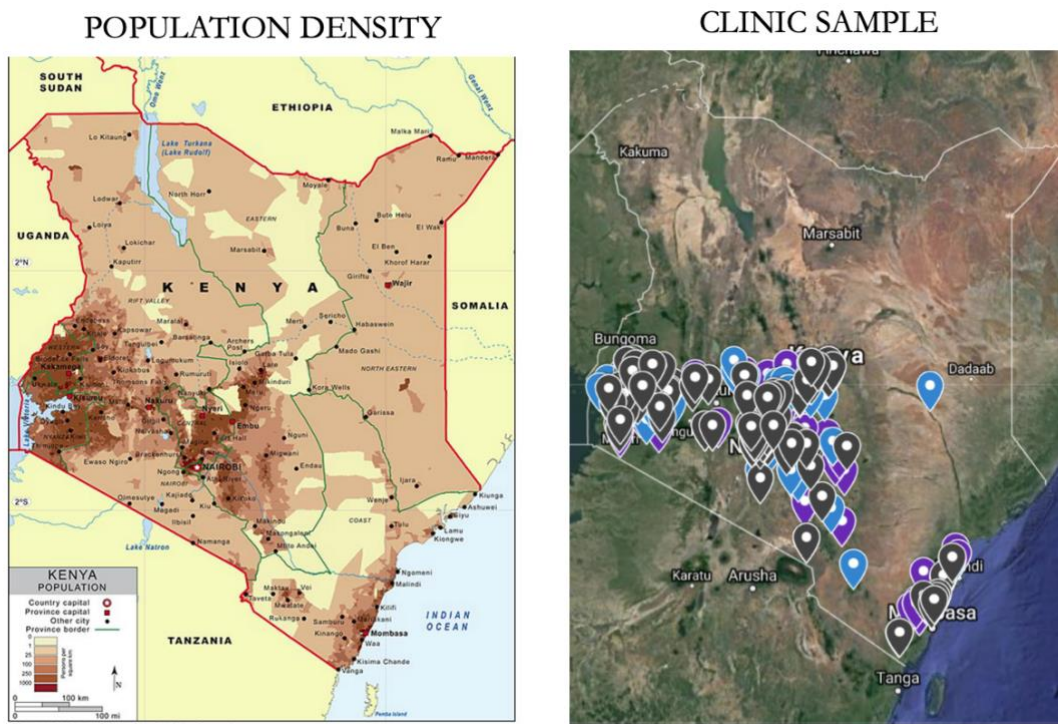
POPULATION DENSITY

CLINIC SAMPLE

SOUTH SUDAN
ETHIOPIA
UGANDA
SOMALIA
TANZANIA
KENYA
Lake Turkana (Lake Rudolf)
Lo Kitaung
Malka Mari
Ramu
Mandera
Lodwar
North Horr
Moyale
Loiya
EASTERN
Buna
Buln Helu
El Wak
Lokichar
Marsabit
El Ben
Kapuirir
Khorof Harar
Girifu
Wajir
2°N
RIFT VALLEY
Maralal
Baragoi
Merti
Serichlo
Habaswein
Kapsowar
Barsaliinga
Archers Post
Mado Gashi
Kakamega
Eldoret
NORTH EASTERN
Kisumu
Nakuru
Nyeri
Garba Tulla
Rumuruti
Kora Wells
Embu
Garissa
NAIROBI
Nguni
Ewaso Ngiro
Ngong
Nguni
Endau
Olmesutye
Kajiado
Mwingi
Wenje
Ijara
2°S
Magadi
Kitui
COAST
Kiunga
Ashuwei
Lamu
Kiongwe
Lake Natron
Namanga
Makindu
Mtito Andei
Ngomeni
Malindi
Kilifi
Taveta
Voi
Mombasa
Kisima Chande
Vanga
INDIAN OCEAN
Pemba Island
KENYA POPULATION
Country capital
Province capital
Other city
Province border
Persons per square km
1
25
100
250
1000
N
0 100 km
0 100 mi

Kakuma
Marsabit
Bungoma
Kenya
Dadaab
Karatu
Arusha
Mombasa
Tanga